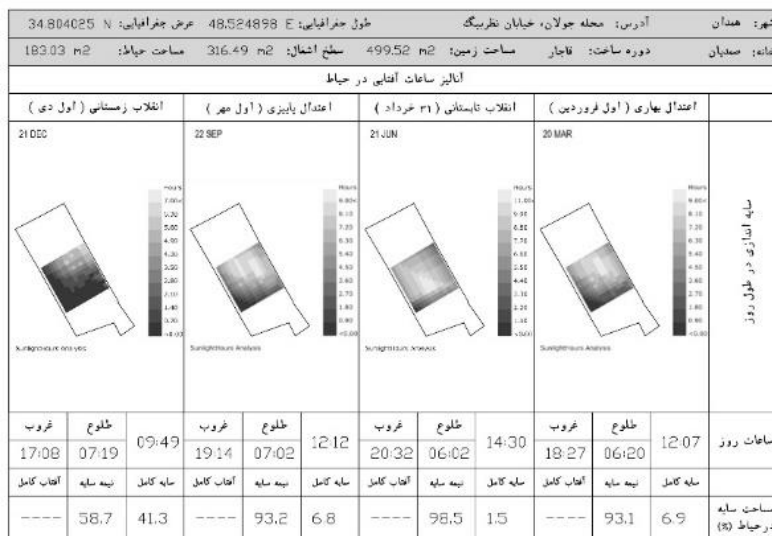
| عرض جغرافیایی: N 34.804025 | طول جغرافیایی: E 48.524898 | آدرس: محله جولان، خیابان نظربیگ | شهر: همدان |
|---|---|---|---|
| مساحت حیاط: 183.03 m2 | سطح اشغال: 316.49 m2 | مساحت زمین: 499.52 m2 | دوره ساخت: قاجار | خانه: صدیان |

آنالیز ساعات آفتابی در حیاط

| | اعتدال بهاری ( اول فروردین ) | | | انقلاب تابستانی ( ۳۱ خرداد ) | | | اعتدال پاییزی ( اول مهر ) | | | انقلاب زمستانی ( اول دی ) | | |
|---|---|---|---|---|---|---|---|---|---|---|---|---|
| سایه اندازی در طول روز | 20 MAR Sunlighthours Analysis | | | 21 JUN Sunlighthours Analysis | | | 22 SEP Sunlighthours Analysis | | | 21 DEC Sunlighthours Analysis | | |
| ساعات روز | 12:07 | طلوع 06:20 | غروب 18:27 | 14:30 | طلوع 06:02 | غروب 20:32 | 12:12 | طلوع 07:02 | غروب 19:14 | 09:49 | طلوع 07:19 | غروب 17:08 |
| | سایه کامل | نیمه سایه | آفتاب کامل | سایه کامل | نیمه سایه | آفتاب کامل | سایه کامل | نیمه سایه | آفتاب کامل | سایه کامل | نیمه سایه | آفتاب کامل |
| مساحت سایه درحیاط (%) | 6.9 | 93.1 | ---- | 1.5 | 98.5 | ---- | 6.8 | 93.2 | ---- | 41.3 | 58.7 | ---- |